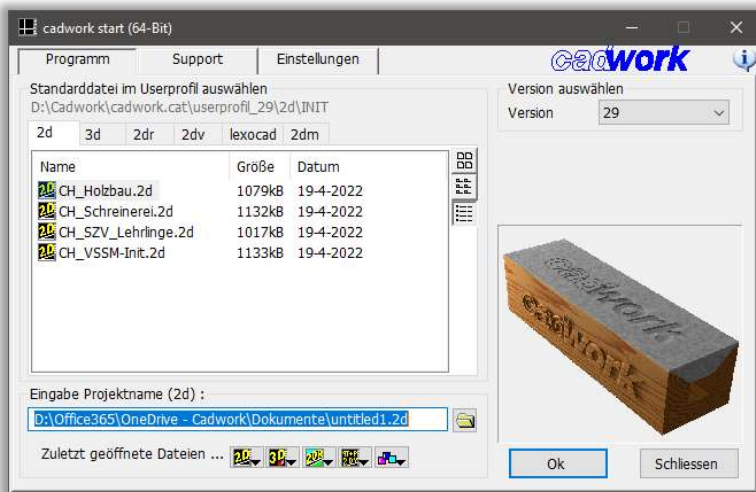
cadwork start (64-Bit)

Programm | Support | Einstellungen

cadwork

Standarddatei im Userprofil auswählen
D:\Cadwork\cadwork.cat\userprofil_29\2d\INIT

2d | 3d | 2dr | 2dv | lexocad | 2dm

| Name | Größe | Datum |
|---|---|---|
| CH_Holzbau.2d | 1079kB | 19-4-2022 |
| CH_Schreinerei.2d | 1132kB | 19-4-2022 |
| CH_SZV_Lehrlinge.2d | 1017kB | 19-4-2022 |
| CH_VSSM-Init.2d | 1133kB | 19-4-2022 |

Version auswählen
Version 29

cadwork
cadwork

Eingabe Projektname (2d) :
D:\Office365\OneDrive - Cadwork\Dokumente\untitled1.2d

Zuletzt geöffnete Dateien ...

Ok
Schliessen